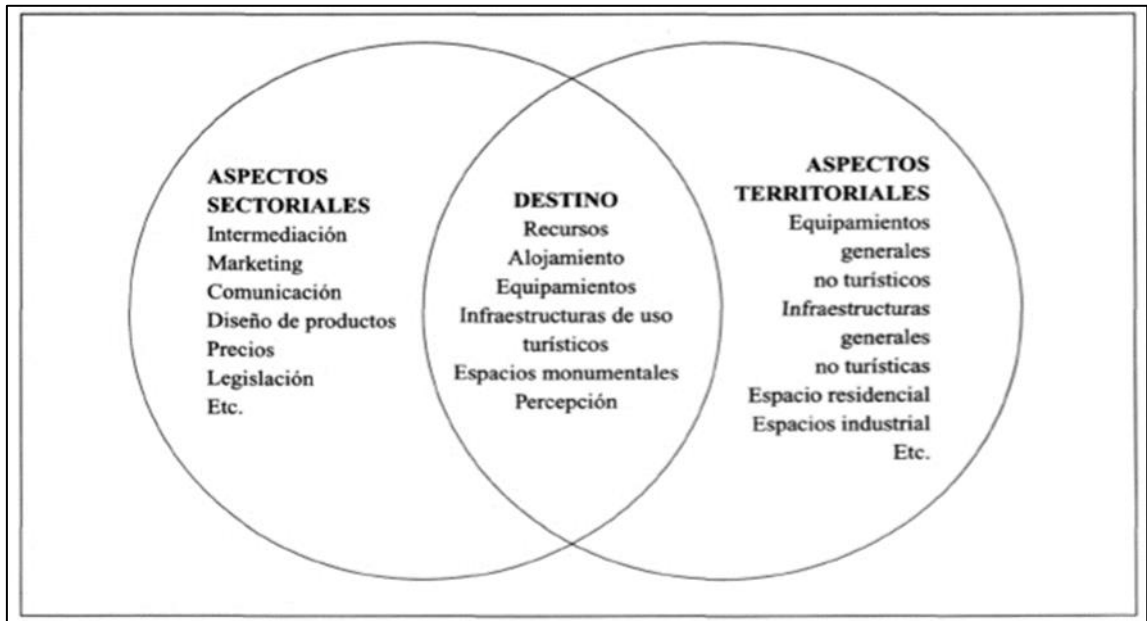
ASPECTOS SECTORIALES
Intermediación
Marketing
Comunicación
Diseño de productos
Precios
Legislación
Etc.

DESTINO
Recursos
Alojamiento
Equipamientos
Infraestructuras de uso turísticos
Espacios monumentales
Percepción

ASPECTOS TERRITORIALES
Equipamientos generales no turísticos
Infraestructuras generales no turísticas
Espacio residencial
Espacios industrial
Etc.